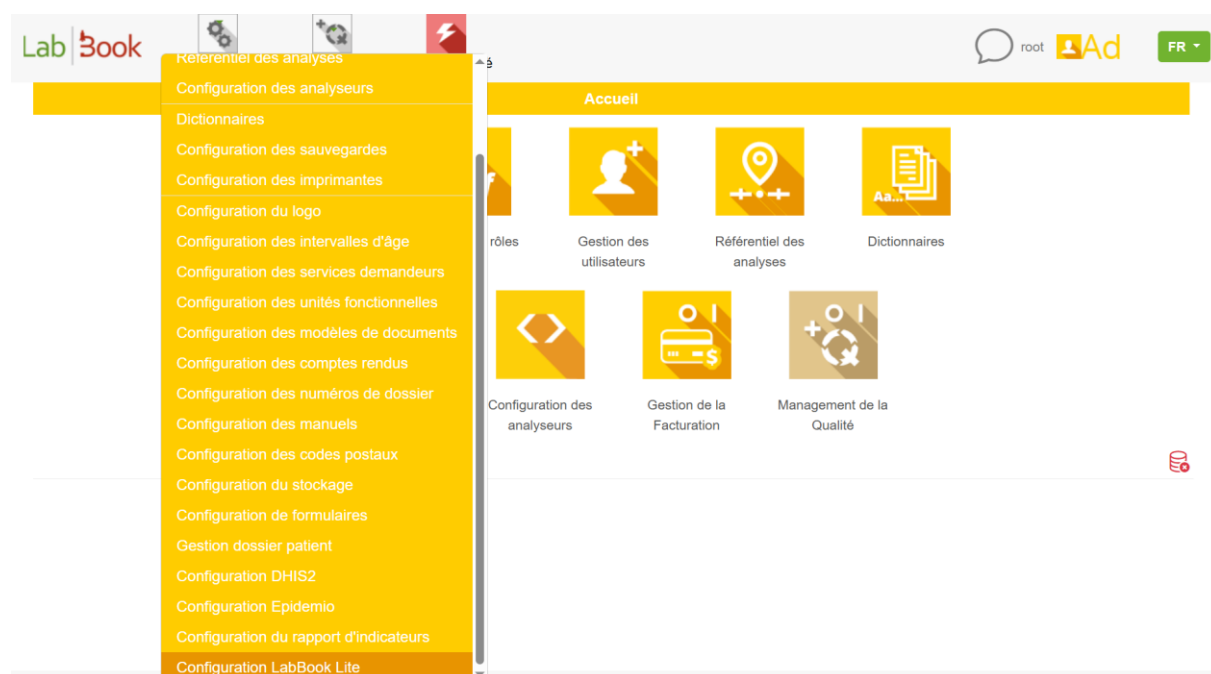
Lab Book

Référentiel des analyses
Configuration des analyseurs
Dictionnaires
Configuration des sauvegardes
Configuration des imprimantes
Configuration du logo
Configuration des intervalles d'âge
Configuration des services demandeurs
Configuration des unités fonctionnelles
Configuration des modèles de documents
Configuration des comptes rendus
Configuration des numéros de dossier
Configuration des manuels
Configuration des codes postaux
Configuration du stockage
Configuration de formulaires
Gestion dossier patient
Configuration DHIS2
Configuration Epidemio
Configuration du rapport d'indicateurs
Configuration LabBook Lite

root Ad FR

Accueil

rôles
Gestion des utilisateurs
Référentiel des analyses
Aa...
Dictionnaires
Configuration des analyseurs
Gestion de la Facturation
Management de la Qualité